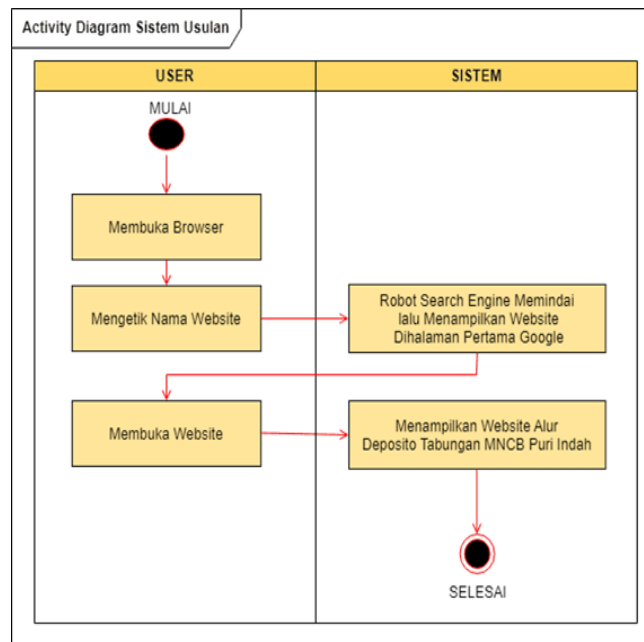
Activity Diagram Sistem Usulan

USER

SISTEM

MULAI

Membuka Browser

Mengetik Nama Website

Robot Search Engine Memindai lalu Menampilkan Website Dihalaman Pertama Google

Membuka Website

Menampilkan Website Alur Deposito Tabungan MNCB Puri Indah

SELESAI